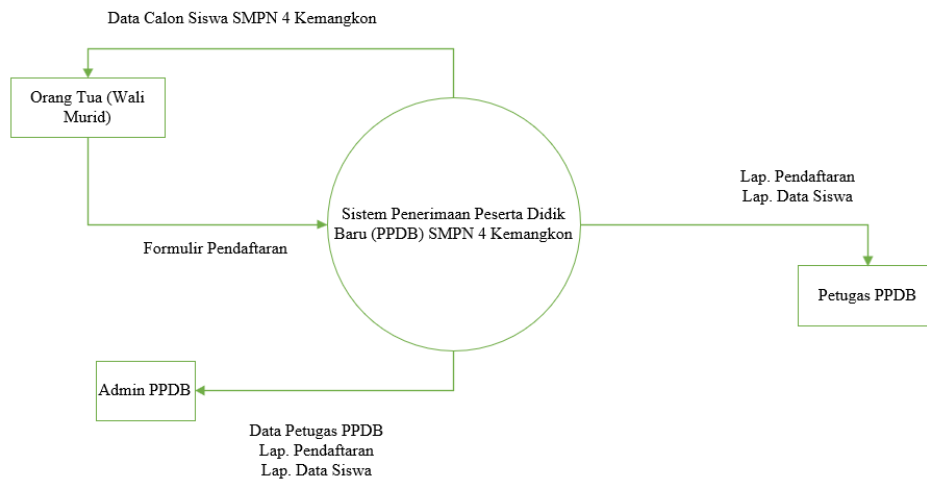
Data Calon Siswa SMPN 4 Kemangkon

Orang Tua (Wali Murid)

Formulir Pendaftaran

Sistem Penerimaan Peserta Didik Baru (PPDB) SMPN 4 Kemangkon

Lap. Pendaftaran
Lap. Data Siswa

Petugas PPDB

Admin PPDB

Data Petugas PPDB
Lap. Pendaftaran
Lap. Data Siswa